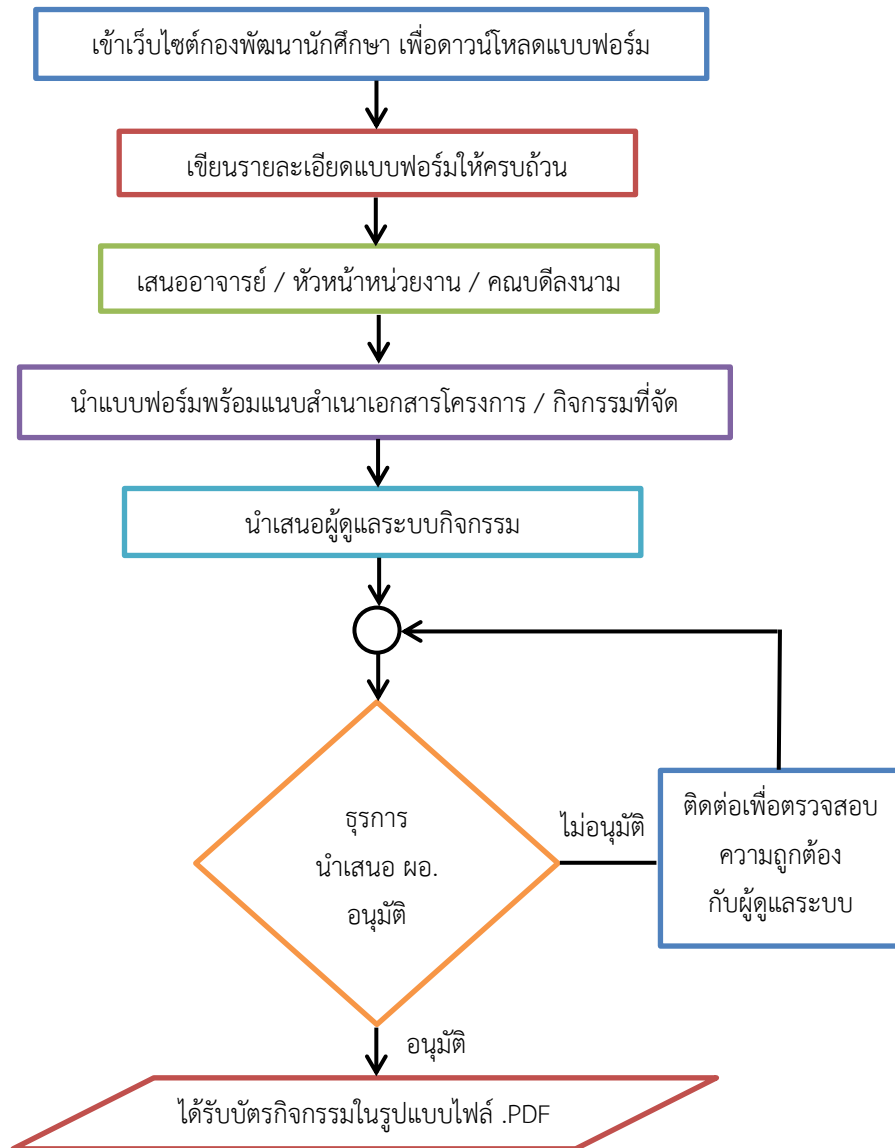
เข้าเว็บไซต์กองพัฒนานักศึกษา เพื่อดาวน์โหลดแบบฟอร์ม

เขียนรายละเอียดแบบฟอร์มให้ครบถ้วน

เสนออาจารย์ / หัวหน้าหน่วยงาน / คณบดีลงนาม

นำแบบฟอร์มพร้อมแนบสำเนาเอกสารโครงการ / กิจกรรมที่จัด

นำเสนอผู้ดูแลระบบกิจกรรม

ธุรการ
นำเสนอ ผอ.
อนุมัติ

ไม่อนุมัติ

ติดต่อเพื่อตรวจสอบ
ความถูกต้อง
กับผู้ดูแลระบบ

อนุมัติ

ได้รับบัตรกิจกรรมในรูปแบบไฟล์ .PDF